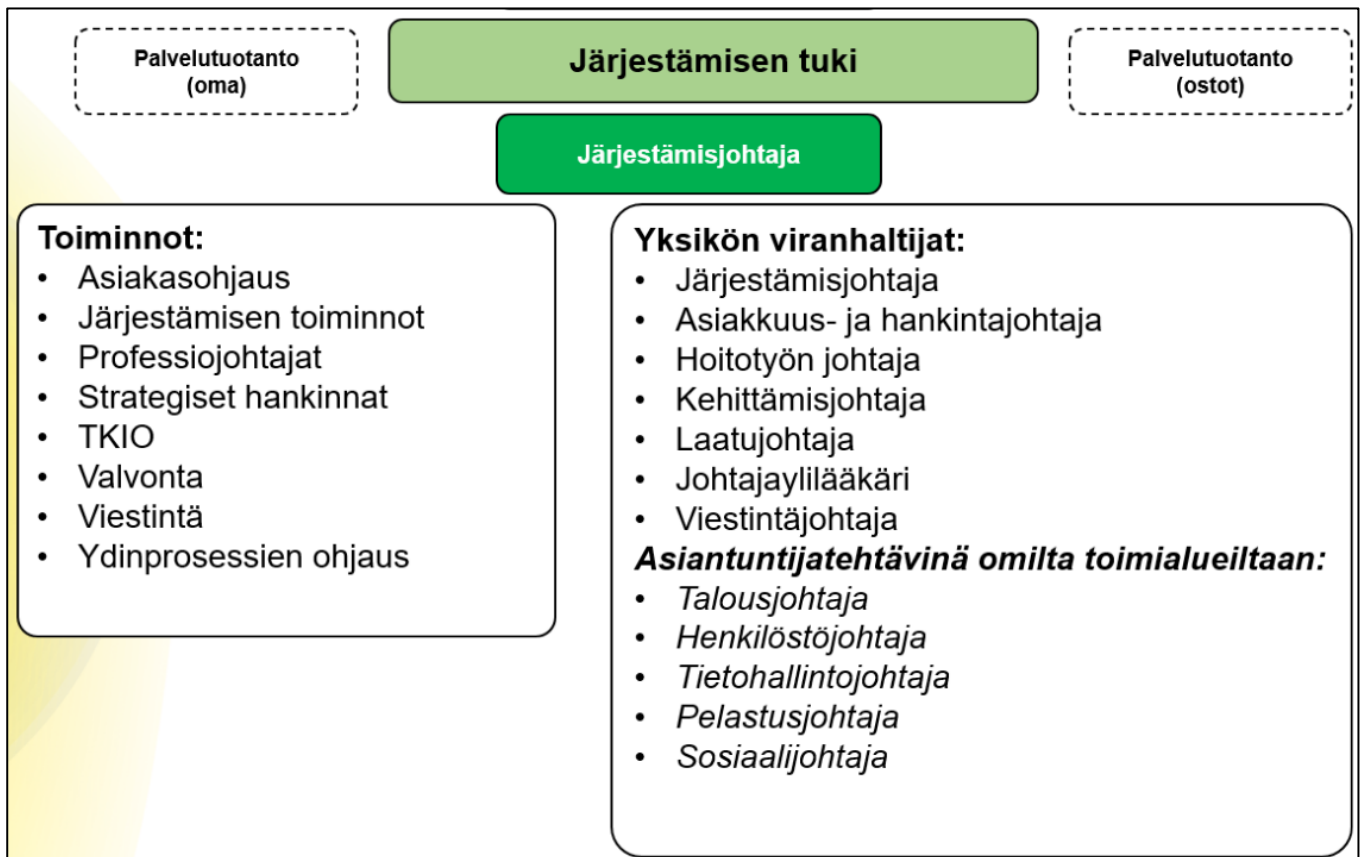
Palvelutuotanto (oma)

Järjestämisen tuki

Palvelutuotanto (ostot)

Järjestämisjohtaja

**Toiminnot:**
- Asiakasohjaus
- Järjestämisen toiminnot
- Professiojohtajat
- Strategiset hankinnat
- TKIO
- Valvonta
- Viestintä
- Ydinprosessien ohjaus

**Yksikön viranhaltijat:**
- Järjestämisjohtaja
- Asiakkuus- ja hankintajohtaja
- Hoitotyön johtaja
- Kehittämisjohtaja
- Laatujohtaja
- Johtajaylilääkäri
- Viestintäjohtaja

***Asiantuntijatehtävinä omilta toimialueiltaan:***
- *Talousjohtaja*
- *Henkilöstöjohtaja*
- *Tietohallintojohtaja*
- *Pelastusjohtaja*
- *Sosiaalijohtaja*